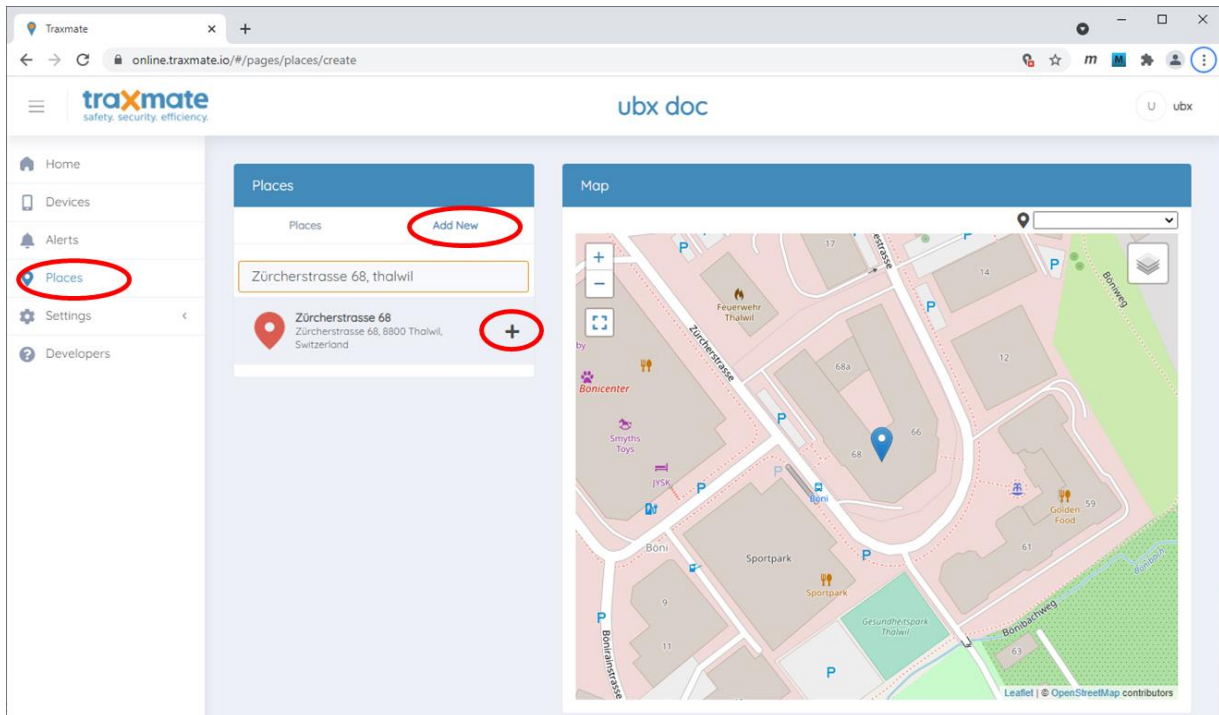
Traxmate
online.traxmate.io/#/pages/places/create

traxmate
safety. security. efficiency.

ubx doc

U ubx

Home
Devices
Alerts
Places
Settings
Developers

Places
Places Add New
Zürcherstrasse 68, thalwil
Zürcherstrasse 68
Zürcherstrasse 68, 8800 Thalwil, Switzerland
+

Map
+
−
17
Zürcherstrasse
14
Bönnweg
P
Feuerwehr Thalwil
Zürcherstrasse
68a
12
Bonicenter
P
Smyths Toys
66
68
JYSK
P
Böni
Golden Food
59
Böni
Sportpark
61
P
Sportpark
9
Gesundheitspark Thalwil
Bönibachweg
P
Bonirainstrasse
11
P
63
Leaflet | © OpenStreetMap contributors